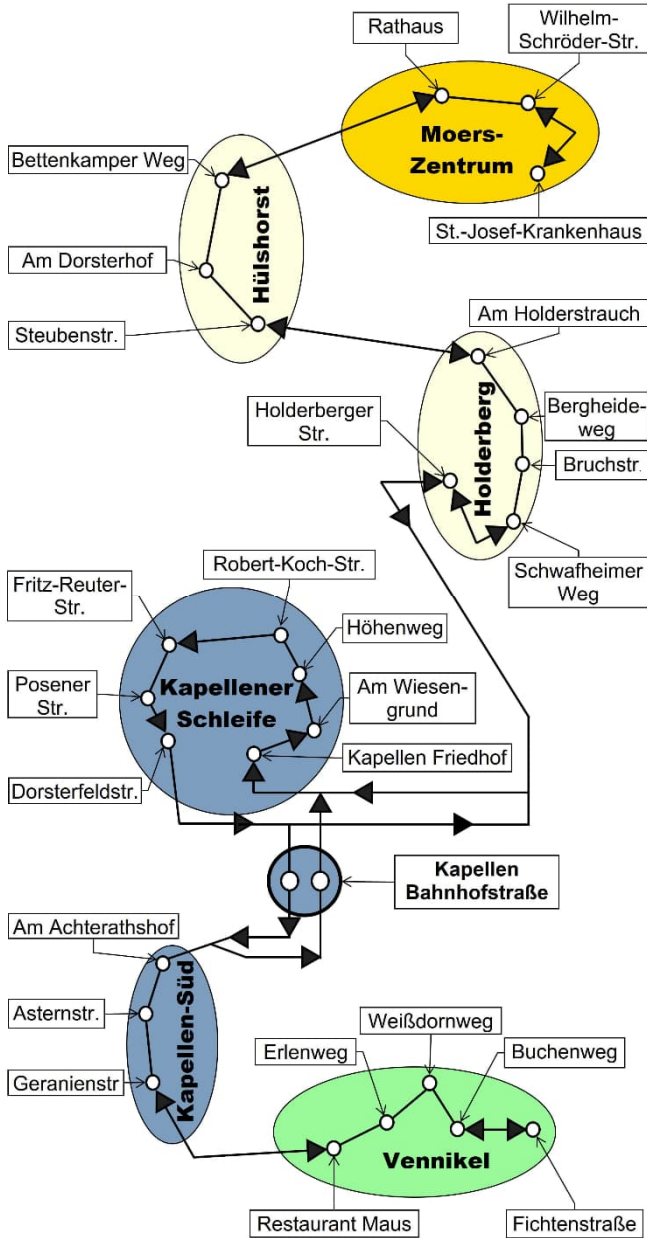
Rathaus
Wilhelm-Schröder-Str.
Moers-Zentrum
St.-Josef-Krankenhaus
Bettenkamper Weg
Am Dorsterhof
Hülshorst
Steubenstr.
Am Holderstrauch
Holderberger Str.
Bergheideweg
Bruchstr.
Holderberg
Schwafheimer Weg
Robert-Koch-Str.
Fritz-Reuter-Str.
Höhenweg
Posener Str.
Kapellener Schleife
Am Wiesengrund
Kapellen Friedhof
Dorsterfeldstr.
Kapellen Bahnhofstraße
Am Achterathshof
Asternstr.
Kapellen-Süd
Geranienstr
Weißdornweg
Erlenweg
Buchenweg
Vennikel
Restaurant Maus
Fichtenstraße